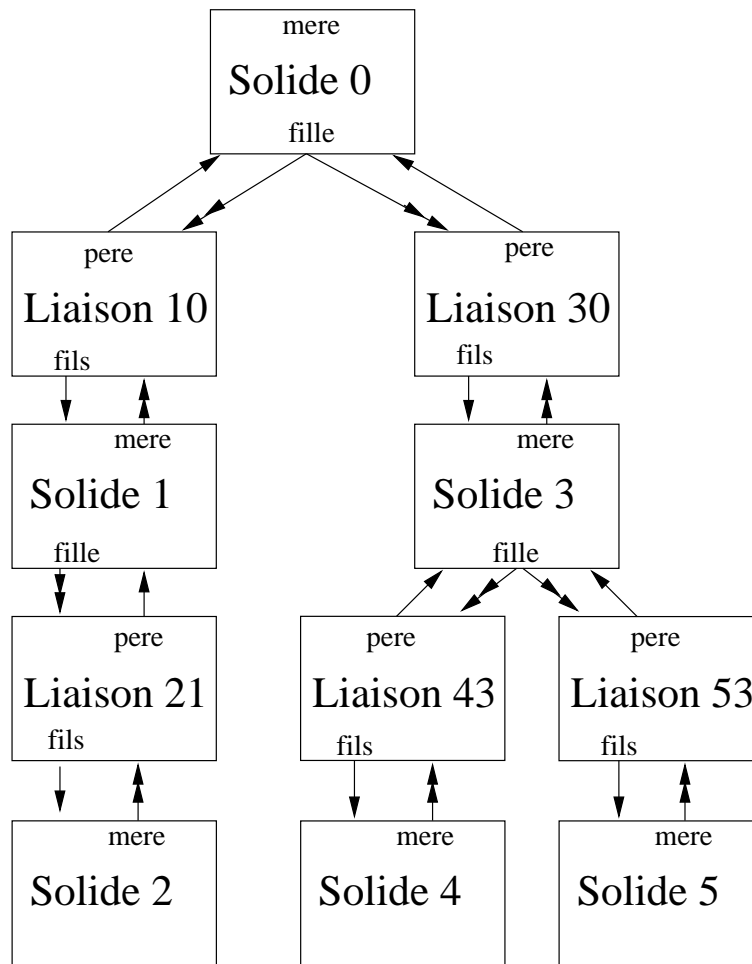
mere
Solide 0
fille

pere
Liaison 10
fils

pere
Liaison 30
fils

mere
Solide 1
fille

mere
Solide 3
fille

pere
Liaison 21
fils

pere
Liaison 43
fils

pere
Liaison 53
fils

mere
Solide 2

mere
Solide 4

mere
Solide 5